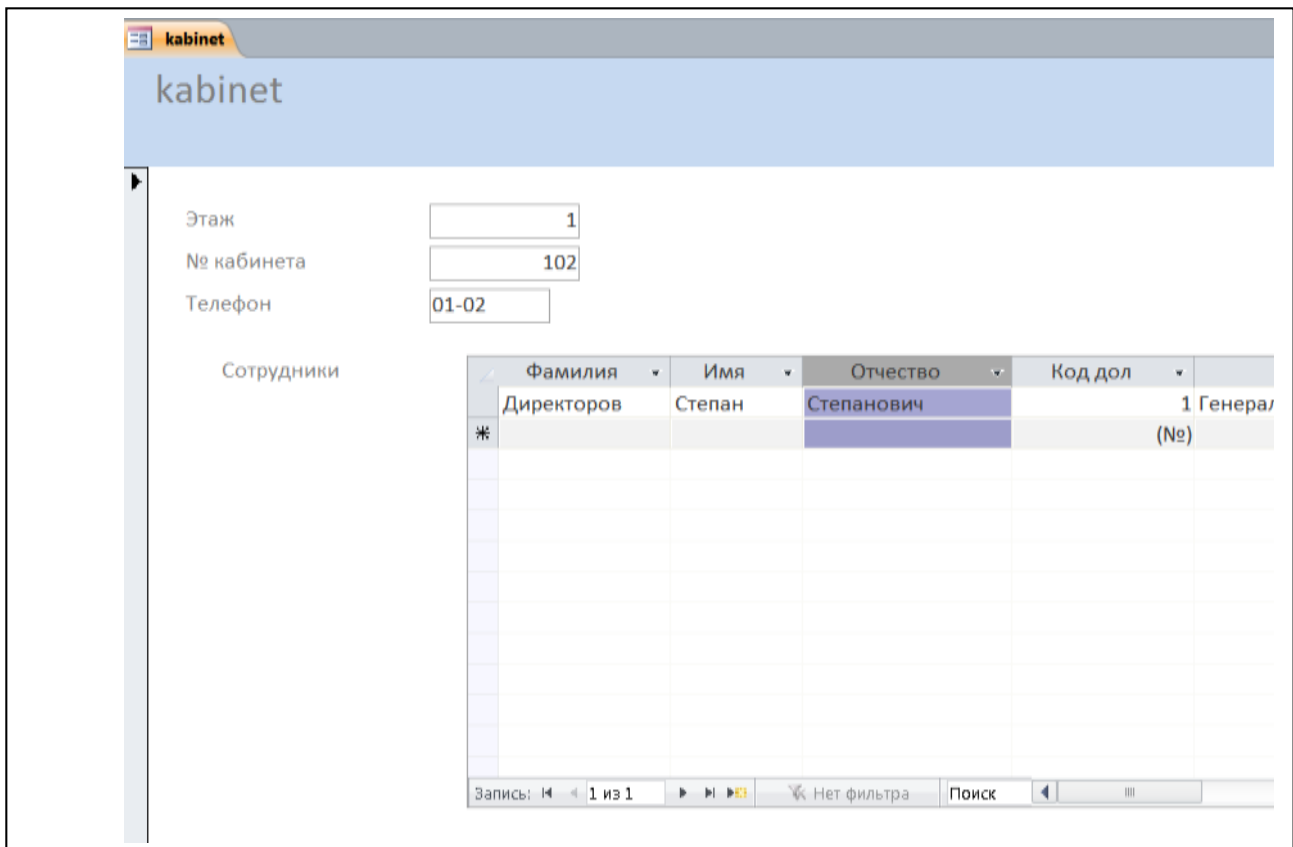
kabinet

kabinet

Этаж 1

№ кабинета 102

Телефон 01-02

Сотрудники

| | Фамилия | Имя | Отчество | Код дол | |
|---|---|---|---|---|---|
| | Директоров | Степан | Степанович | 1 | Генерал |
| * | | | | (№) | |

Запись: 1 из 1 Нет фильтра Поиск